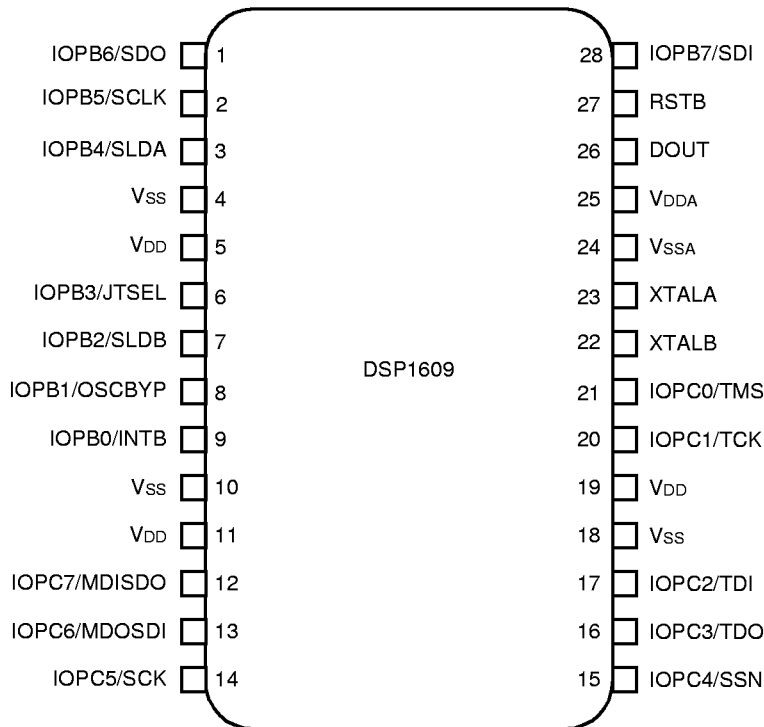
IOPB6/SDO 1
IOPB5/SCLK 2
IOPB4/SLDA 3
$V_{SS}$ 4
$V_{DD}$ 5
IOPB3/JTSEL 6
IOPB2/SLDB 7
IOPB1/OSCBYP 8
IOPB0/INTB 9
$V_{SS}$ 10
$V_{DD}$ 11
IOPC7/MDISDO 12
IOPC6/MDOSDI 13
IOPC5/SCK 14

DSP1609

28 IOPB7/SDI
27 RSTB
26 DOUT
25 $V_{DDA}$
24 $V_{SSA}$
23 XTALA
22 XTALB
21 IOPC0/TMS
20 IOPC1/TCK
19 $V_{DD}$
18 $V_{SS}$
17 IOPC2/TDI
16 IOPC3/TDO
15 IOPC4/SSN